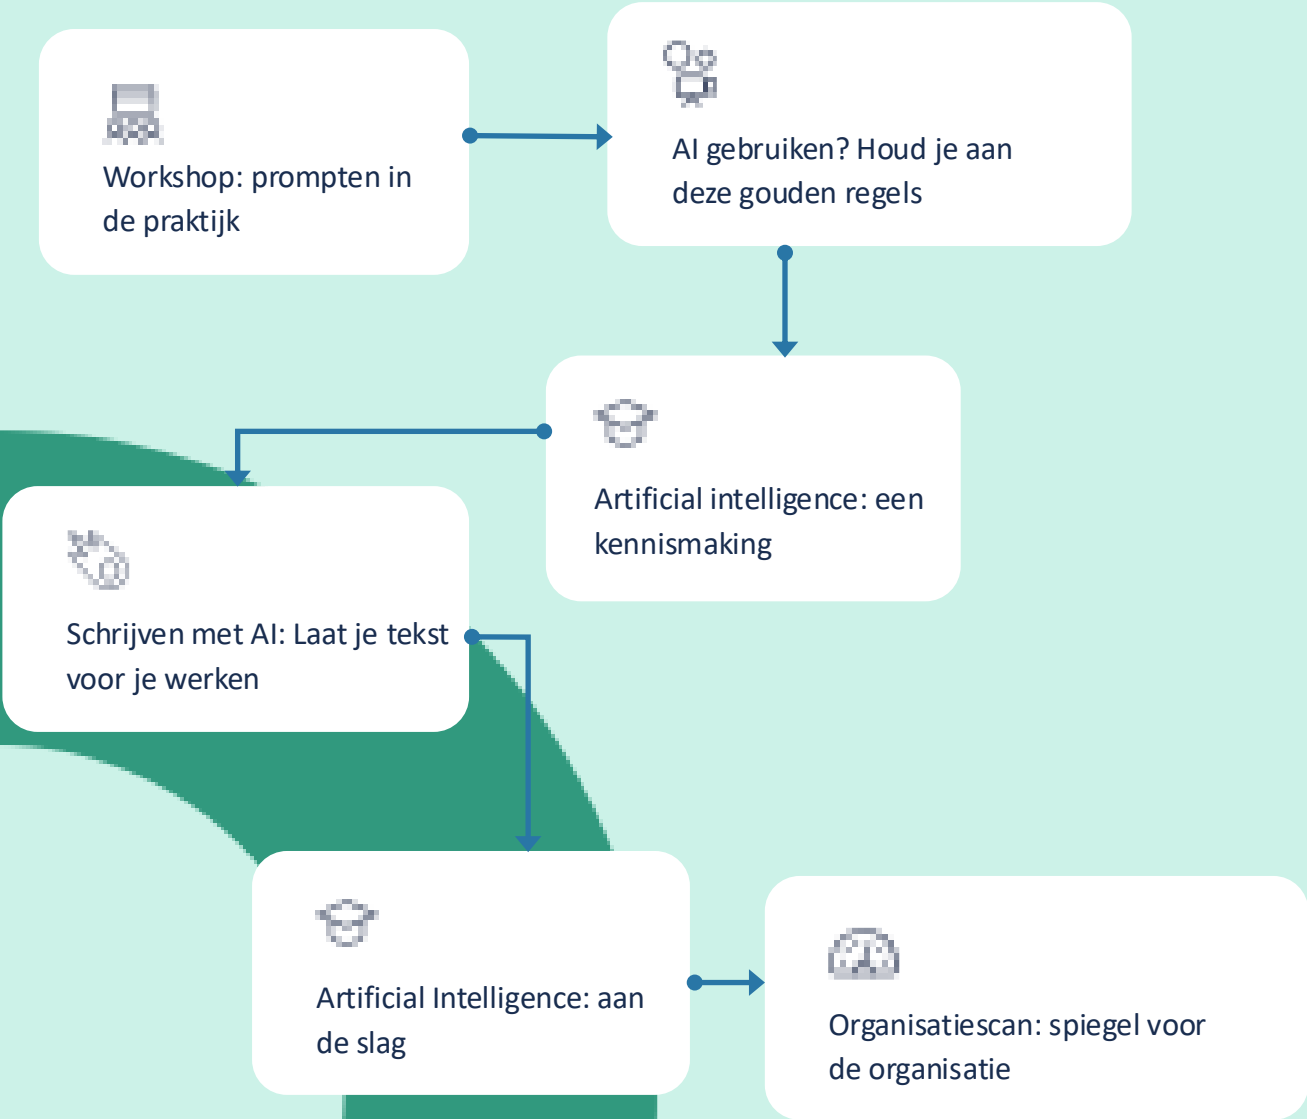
Workshop: prompten in de praktijk

AI gebruiken? Houd je aan deze gouden regels

Artificial intelligence: een kennismaking

Schrijven met AI: Laat je tekst voor je werken

Artificial Intelligence: aan de slag

Organisatiescan: spiegel voor de organisatie